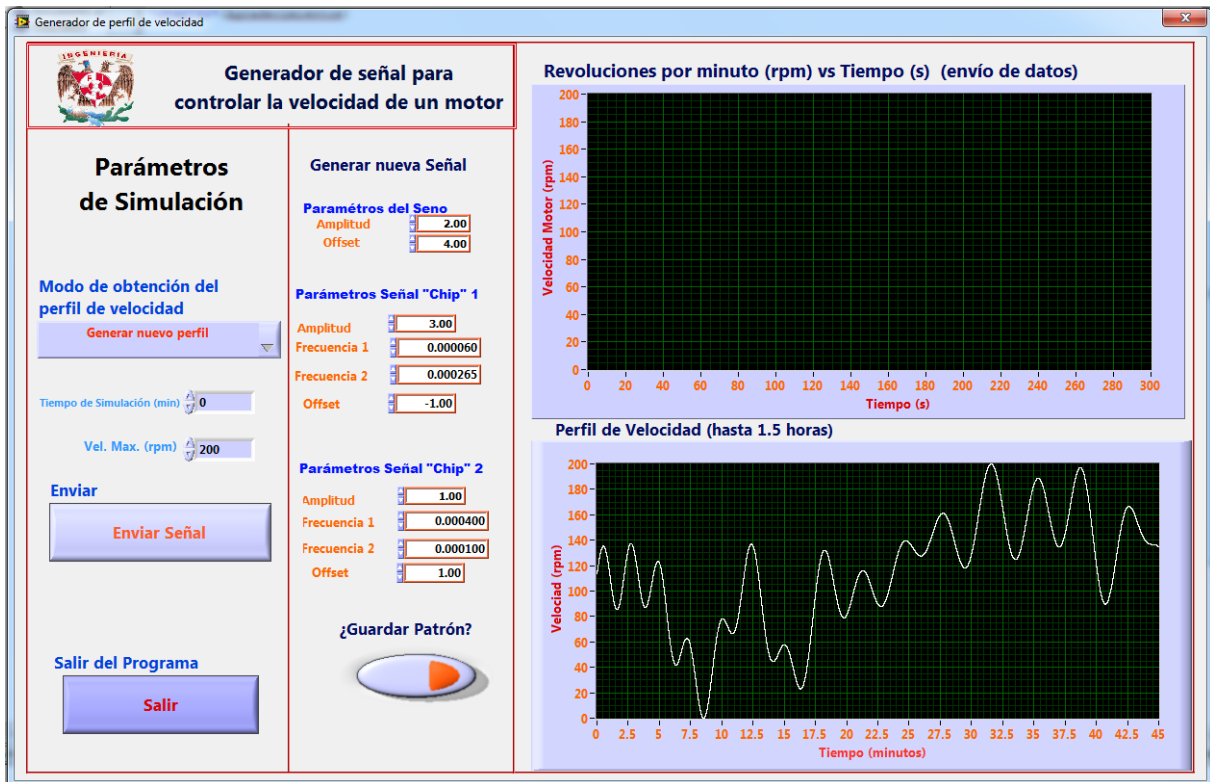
Generador de perfil de velocidad

INGENIERIA

Generador de señal para controlar la velocidad de un motor

Parámetros de Simulación

Modo de obtención del perfil de velocidad

Generar nuevo perfil

Tiempo de Simulación (min) 0

Vel. Max. (rpm) 200

Enviar

Enviar Señal

Salir del Programa

Salir

Generar nueva Señal

Paramétros del Seno
Amplitud 2.00
Offset 4.00

Parámetros Señal "Chip" 1
Amplitud 3.00
Frecuencia 1 0.000060
Frecuencia 2 0.000265
Offset -1.00

Parámetros Señal "Chip" 2
Amplitud 1.00
Frecuencia 1 0.000400
Frecuencia 2 0.000100
Offset 1.00

¿Guardar Patrón?

Revoluciones por minuto (rpm) vs Tiempo (s) (envío de datos)

Velocidad Motor (rpm)
200 180 160 140 120 100 80 60 40 20 0
0 20 40 60 80 100 120 140 160 180 200 220 240 260 280 300
Tiempo (s)

Perfil de Velocidad (hasta 1.5 horas)

Velocidad (rpm)
200 180 160 140 120 100 80 60 40 20 0
0 2.5 5 7.5 10 12.5 15 17.5 20 22.5 25 27.5 30 32.5 35 37.5 40 42.5 45
Tiempo (minutos)